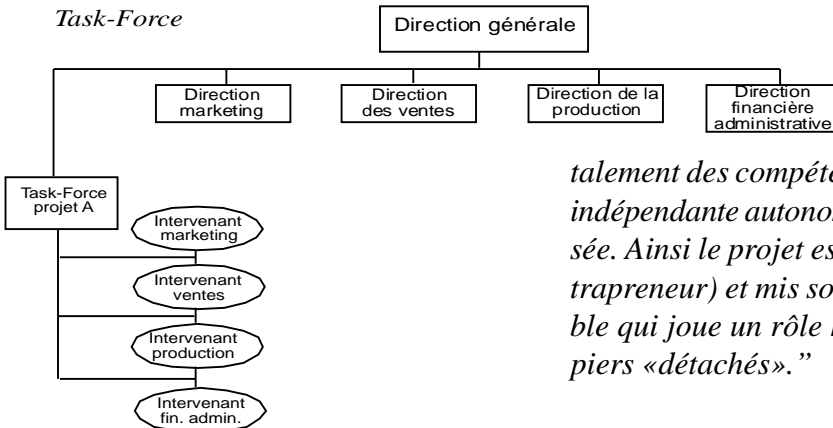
Task-Force

Direction générale

Direction marketing

Direction des ventes

Direction de la production

Direction financière administrative

Task-Force projet A

Intervenant marketing

Intervenant ventes

Intervenant production

Intervenant fin. admin.

talement des compéte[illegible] indépendante autonor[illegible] sée. Ainsi le projet es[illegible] trapreneur) et mis so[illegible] ble qui joue un rôle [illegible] piers «détachés.»"